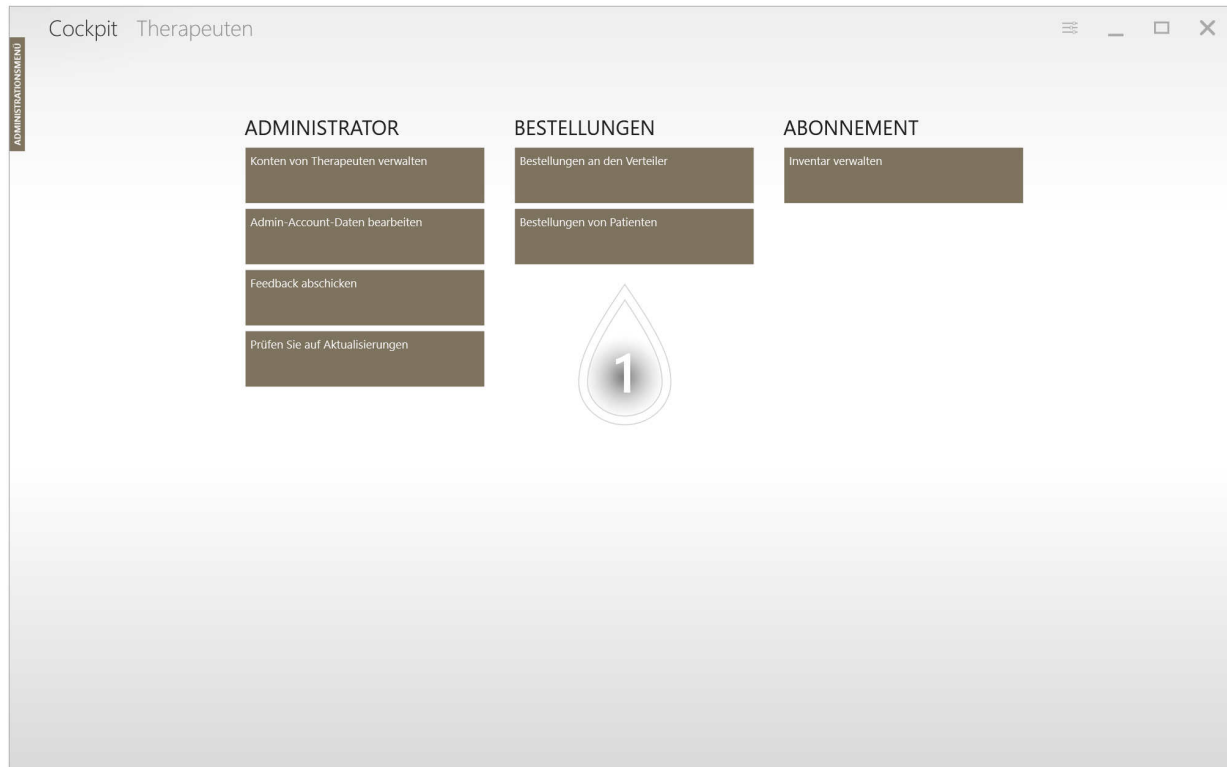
ADMINISTRATIONSMENÜ

Cockpit Therapeuten

ADMINISTRATOR

Konten von Therapeuten verwalten

Admin-Account-Daten bearbeiten

Feedback abschicken

Prüfen Sie auf Aktualisierungen

BESTELLUNGEN

Bestellungen an den Verteiler

Bestellungen von Patienten

1

ABONNEMENT

Inventar verwalten